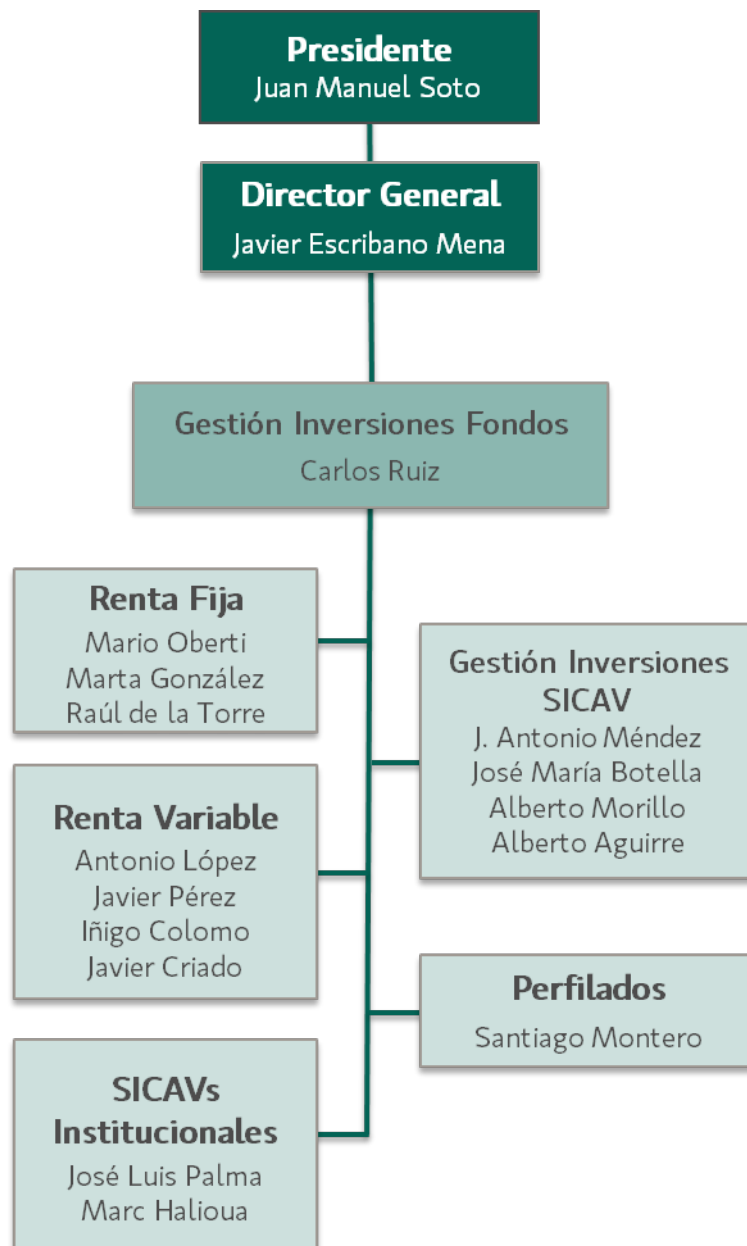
Presidente
Juan Manuel Soto

Director General
Javier Escribano Mena

Gestión Inversiones Fondos
Carlos Ruiz

Renta Fija
Mario Oberti
Marta González
Raúl de la Torre

Renta Variable
Antonio López
Javier Pérez
Iñigo Colomo
Javier Criado

SICAVs Institucionales
José Luis Palma
Marc Halioua

Gestión Inversiones SICAV
J. Antonio Méndez
José María Botella
Alberto Morillo
Alberto Aguirre

Perfilados
Santiago Montero